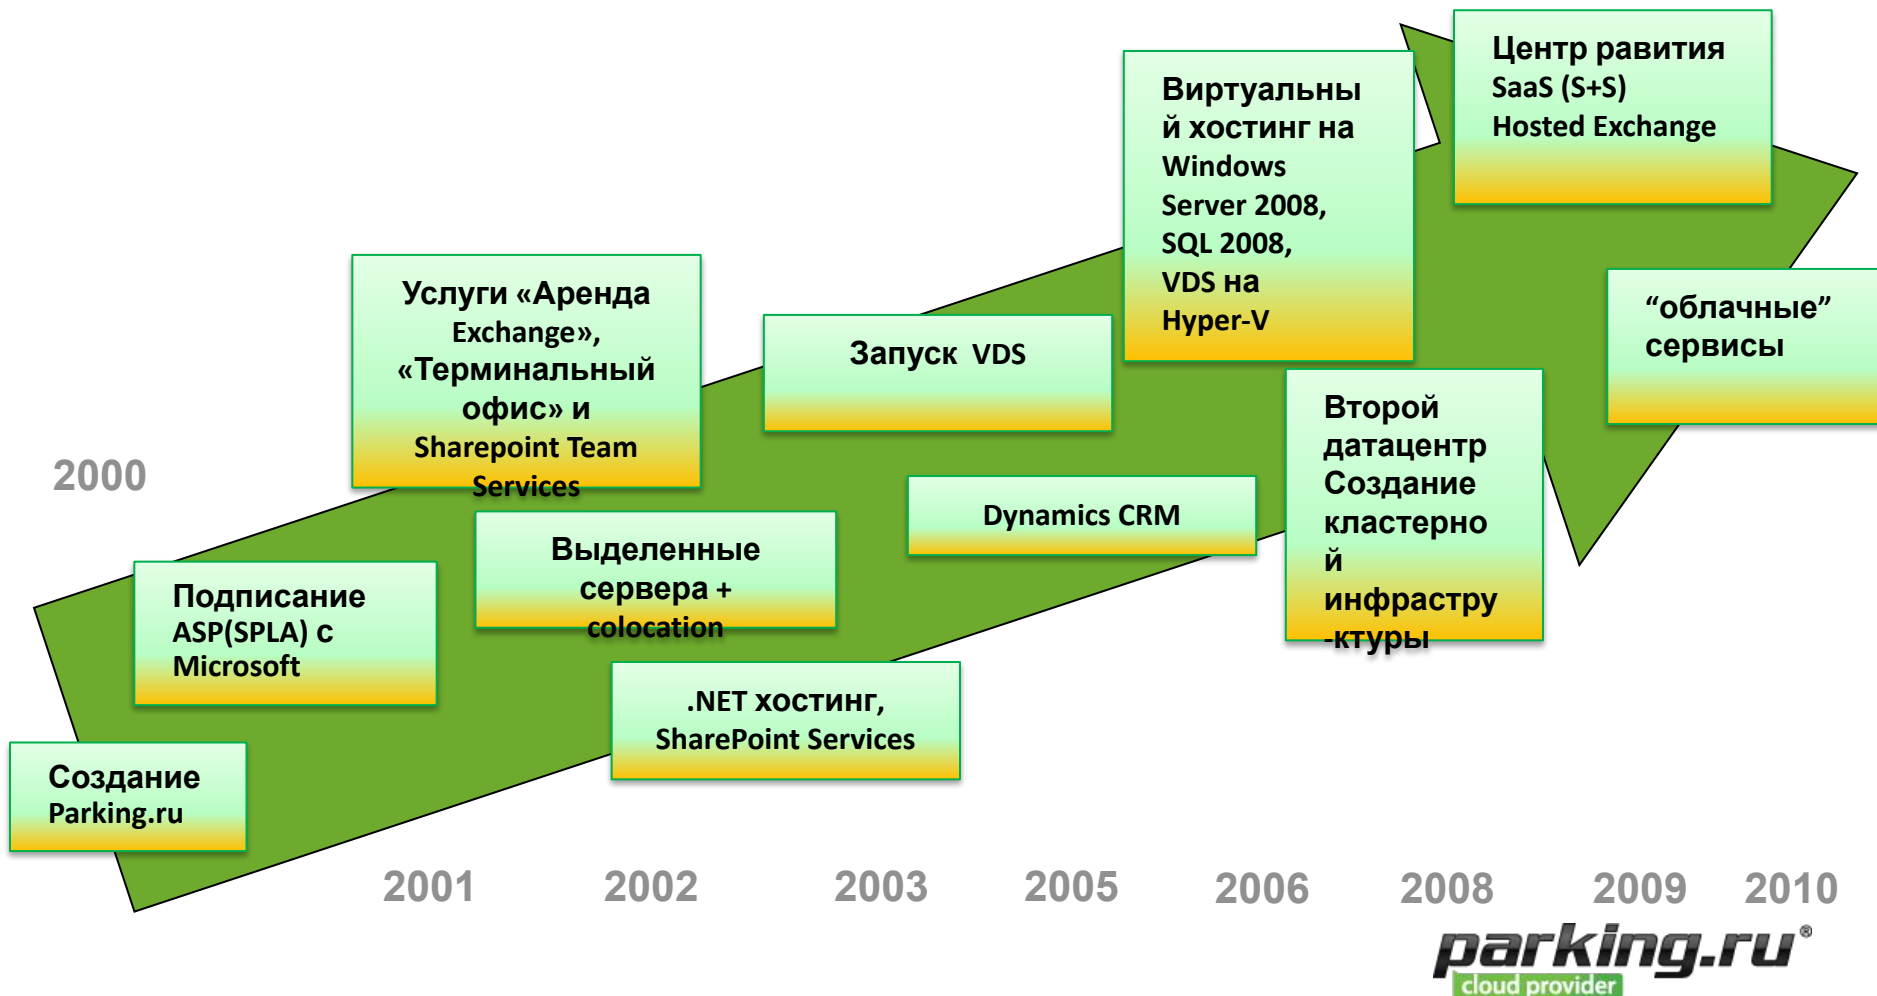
2000

Создание Parking.ru

Подписание ASP(SPLA) с Microsoft

Услуги «Аренда Exchange», «Терминальный офис» и Sharepoint Team Services

Выделенные сервера + colocation

.NET хостинг, SharePoint Services

Запуск VDS

Dynamics CRM

Виртуальный хостинг на Windows Server 2008, SQL 2008, VDS на Hyper-V

Второй датацентр Создание кластерной инфраструктуры

Центр равития SaaS (S+S) Hosted Exchange

“облачные” сервисы

2001 2002 2003 2005 2006 2008 2009 2010

parking.ru®
cloud provider